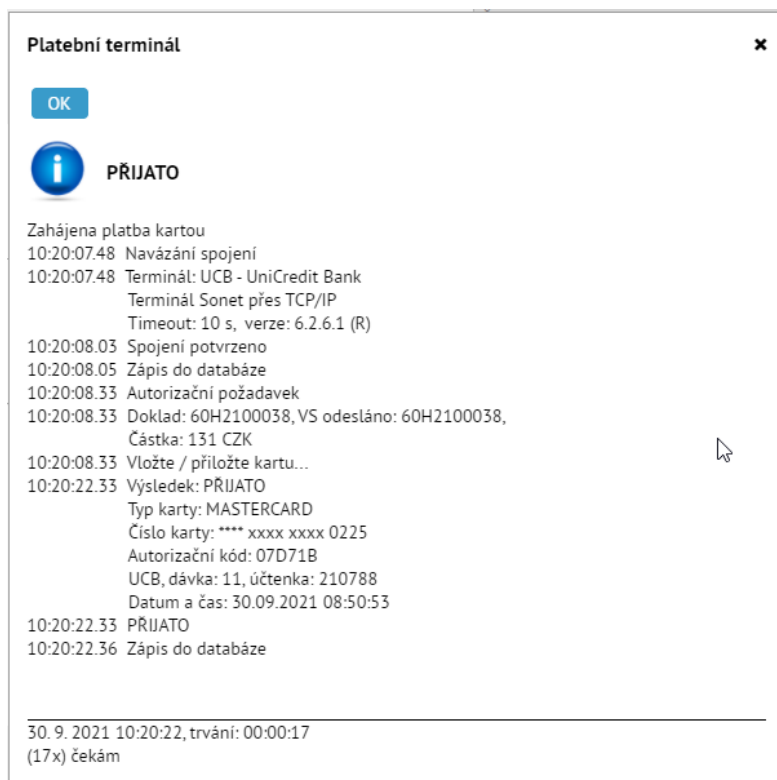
Platební terminál

×

OK

PŘIJATO

Zahájena platba kartou
10:20:07.48 Navázání spojení
10:20:07.48 Terminál: UCB - UniCredit Bank
Terminál Sonet přes TCP/IP
Timeout: 10 s, verze: 6.2.6.1 (R)
10:20:08.03 Spojení potvrzeno
10:20:08.05 Zápis do databáze
10:20:08.33 Autorizační požadavek
10:20:08.33 Doklad: 60H2100038, VS odesláno: 60H2100038,
Částka: 131 CZK
10:20:08.33 Vložte / přiložte kartu...
10:20:22.33 Výsledek: PŘIJATO
Typ karty: MASTERCARD
Číslo karty: **** xxxx xxxx 0225
Autorizační kód: 07D71B
UCB, dávka: 11, účtenka: 210788
Datum a čas: 30.09.2021 08:50:53
10:20:22.33 PŘIJATO
10:20:22.36 Zápis do databáze

30. 9. 2021 10:20:22, trvání: 00:00:17
(17x) čekám